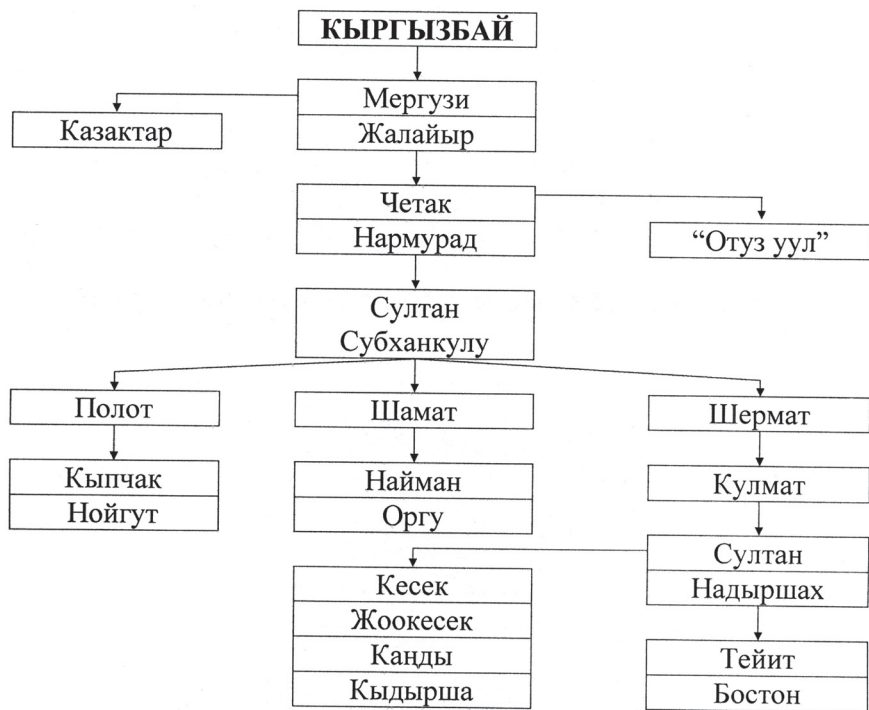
КЫРГЫЗБАЙ

Мергузи
Жалайыр

Казактар

Четак
Нармурад

"Отуз уул"

Султан
Субханкулу

Полот

Кыпчак
Нойгут

Шамат

Найман
Оргу

Шермат

Кулмат

Султан
Надыршах

Кесек
Жоокесек
Канды
Кыдырша

Тейит
Бостон